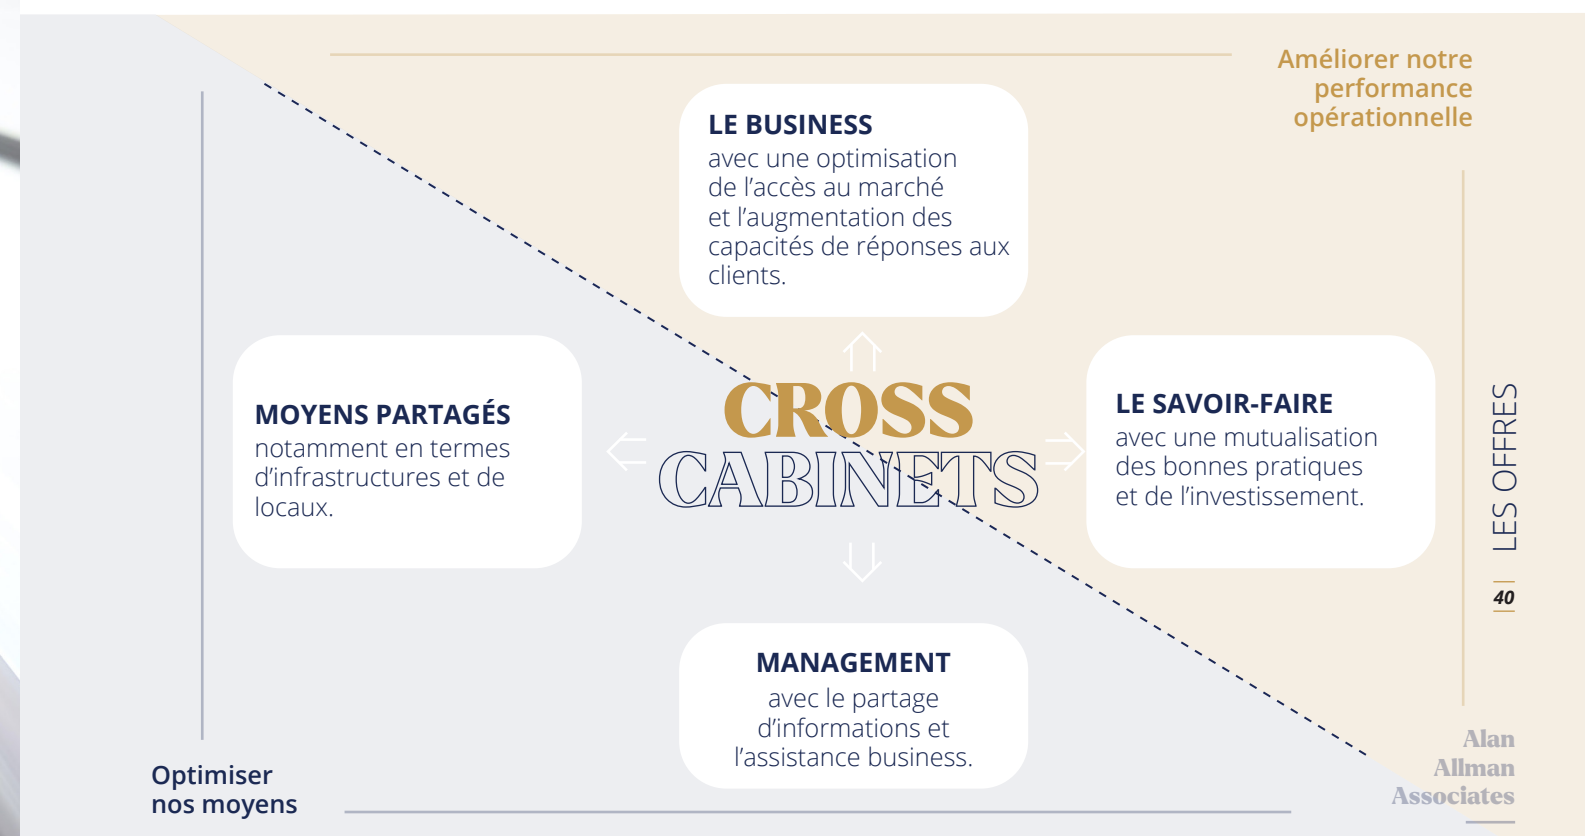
Améliorer notre performance opérationnelle

LE BUSINESS
avec une optimisation de l'accès au marché et l'augmentation des capacités de réponses aux clients.

MOYENS PARTAGÉS
notamment en termes d'infrastructures et de locaux.

CROSS
CABINETS

LE SAVOIR-FAIRE
avec une mutualisation des bonnes pratiques et de l'investissement.

LES OFFRES

40

MANAGEMENT
avec le partage d'informations et l'assistance business.

Optimiser nos moyens

Alan
Allman
Associates